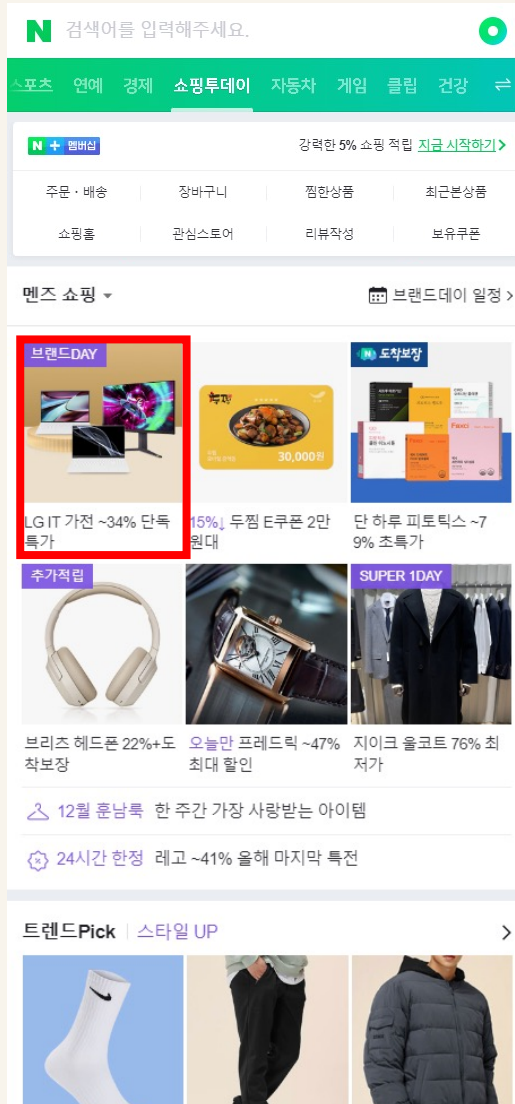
N 검색어를 입력해주세요.

스포츠 연예 경제 쇼핑투데이 자동차 게임 클립 건강

N + 멤버십 강력한 5% 쇼핑 적립 지금 시작하기

주문・배송 장바구니 찜한상품 최근본상품
쇼핑홈 관심스토어 리뷰작성 보유쿠폰

멘즈 쇼핑 브랜드데이 일정

브랜드DAY
LG IT 가전 ~34% 단독 특가

30,000원
15%↓ 두찜 E쿠폰 2만원대

N 도착보장
단 하루 피토틱스 ~79% 초특가

추가적립
브리츠 헤드폰 22%+도착보장

오늘만 프레드릭 ~47% 최대 할인

SUPER 1DAY
지이크 울코트 76% 최저가

12월 훈남룩 한 주간 가장 사랑받는 아이템

24시간 한정 레고 ~41% 올해 마지막 특전

트렌드Pick 스타일 UP